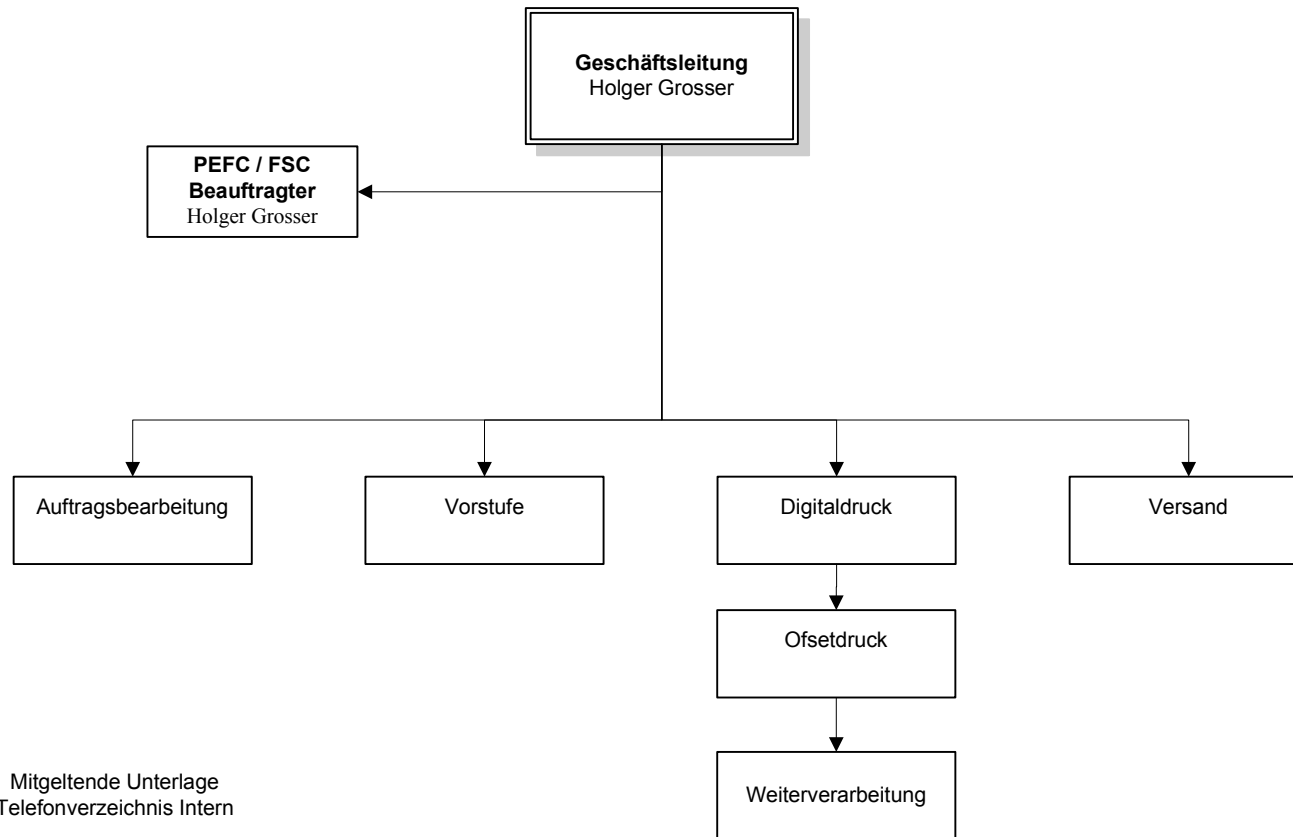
**Geschäftsleitung**
Holger Grosser

**PEFC / FSC Beauftragter**
Holger Grosser

Auftragsbearbeitung

Vorstufe

Digitaldruck

Versand

Ofsetdruck

Weiterverarbeitung

Mitgeltende Unterlage
Telefonverzeichnis Intern